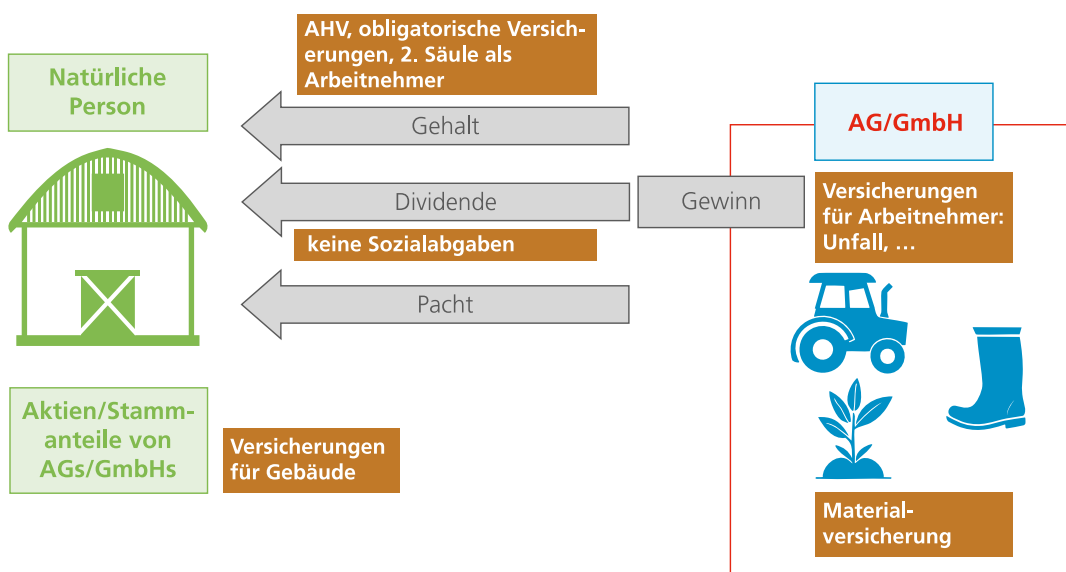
AHV, obligatorische Versicherungen, 2. Säule als Arbeitnehmer

Natürliche Person

Gehalt

AG/GmbH

Dividende

Gewinn

Versicherungen für Arbeitnehmer: Unfall, …

keine Sozialabgaben

Pacht

Aktien/Stammanteile von AGs/GmbHs

Versicherungen für Gebäude

Materialversicherung